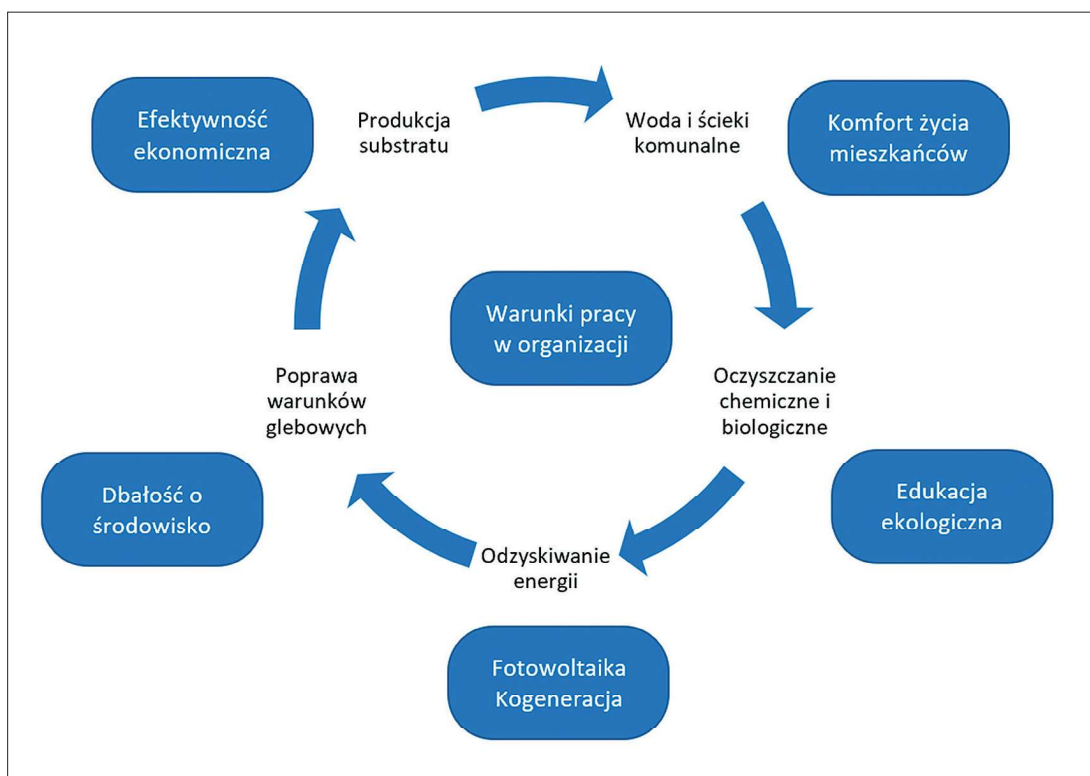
Efektywność ekonomiczna

Produkcja substratu

Woda i ścieki komunalne

Komfort życia mieszkańców

Warunki pracy w organizacji

Poprawa warunków glebowych

Oczyszczanie chemiczne i biologiczne

Dbałość o środowisko

Edukacja ekologiczna

Odzyskiwanie energii

Fotowoltaika Kogeneracja